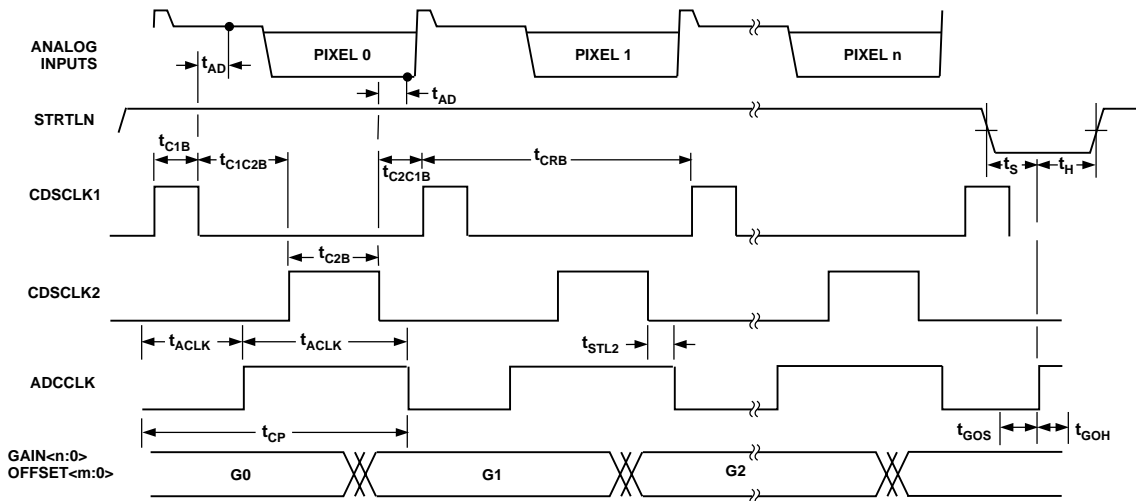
ANALOG INPUTS

PIXEL 0

PIXEL 1

PIXEL n

$t_{AD}$

$t_{AD}$

STRTLN

$t_{C1B}$

$t_{C1C2B}$

$t_{C2C1B}$

$t_{CRB}$

$t_S$

$t_H$

CDSCLK1

$t_{C2B}$

CDSCLK2

$t_{ACLK}$

$t_{ACLK}$

$t_{STL2}$

ADCCLK

$t_{CP}$

$t_{GOS}$

$t_{GOH}$

GAIN<n:0>
OFFSET<m:0>

G0

G1

G2